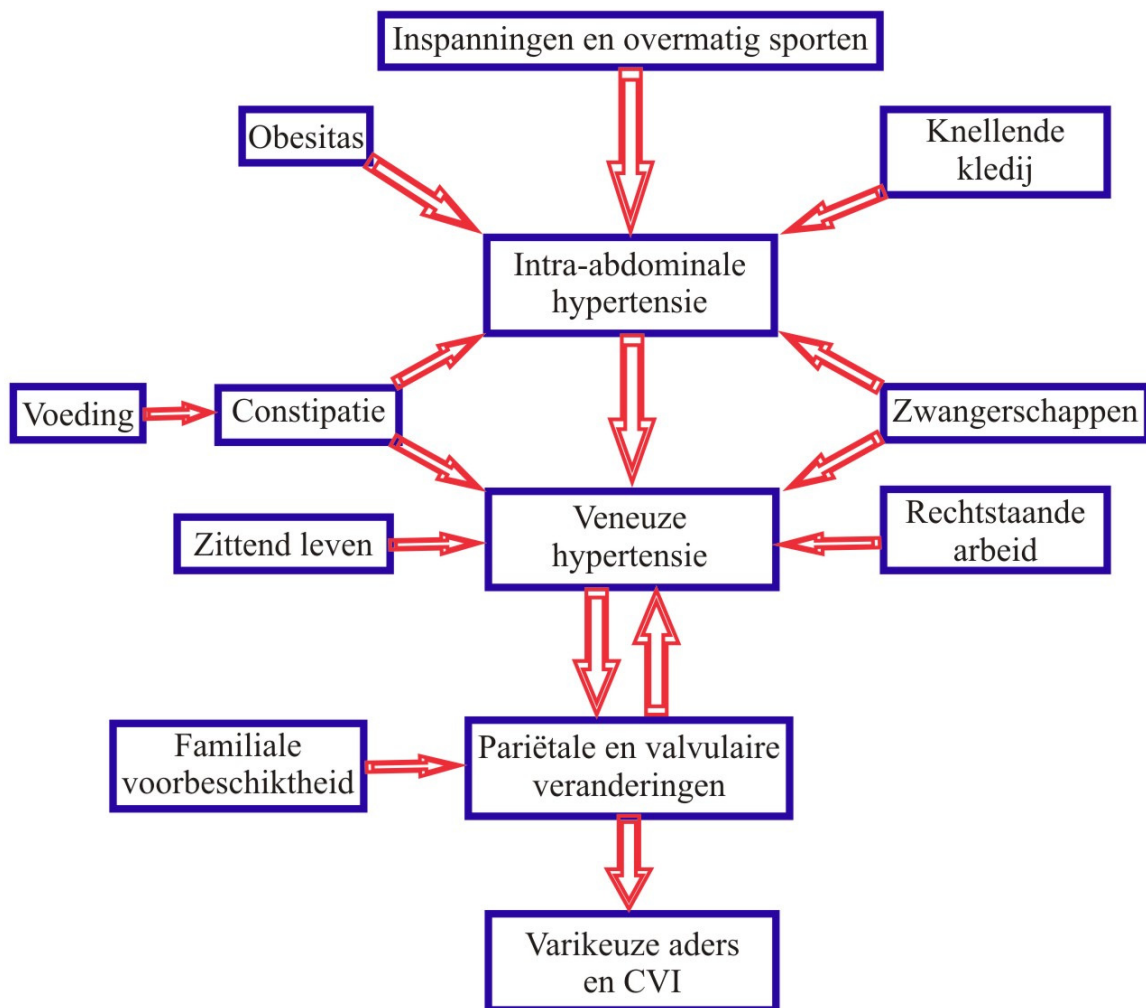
Inspanningen en overmatig sporten

Obesitas

Knellende kledij

Intra-abdominale hypertensie

Voeding

Constipatie

Zwangerschappen

Zittend leven

Veneuze hypertensie

Rechtstaande arbeid

Familiale voorbeschiktheid

Pariëtale en valvulaire veranderingen

Varikeuze aders en CVI